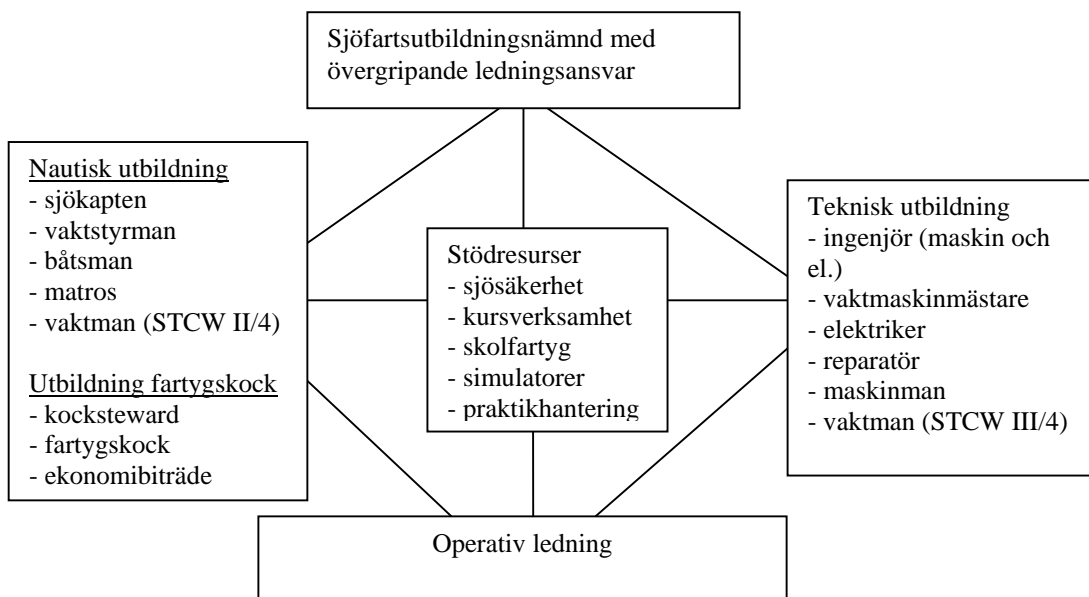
Sjöfartsutbildningsnämnd med övergripande ledningsansvar

Nautisk utbildning
- sjökapten
- vaktstyrman
- båtsman
- matros
- vaktman (STCW II/4)

Utbildning fartygskock
- kocksteward
- fartygskock
- ekonomibiträde

Stödresurser
- sjösäkerhet
- kursverksamhet
- skolfartyg
- simulatorer
- praktikhantering

Teknisk utbildning
- ingenjör (maskin och el.)
- vaktmaskinmästare
- elektriker
- reparatör
- maskinman
- vaktman (STCW III/4)

Operativ ledning